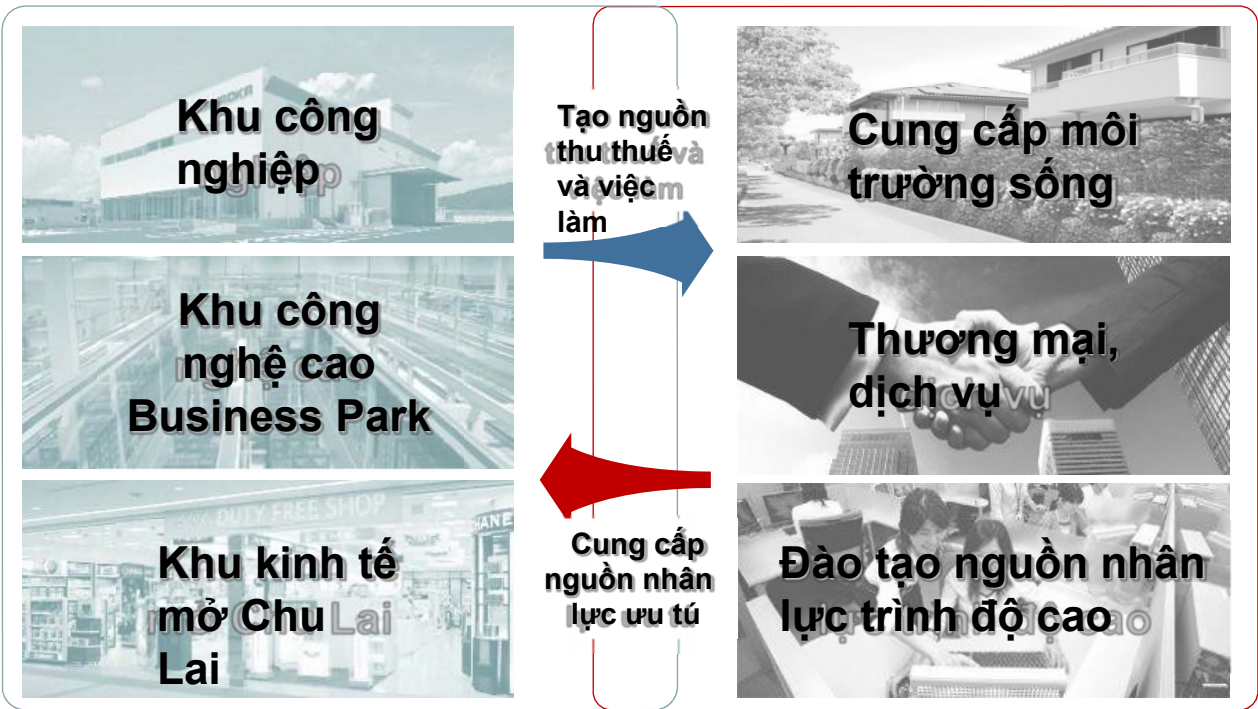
Khu công nghiệp

Tạo nguồn thu thuế và việc làm

Cung cấp môi trường sống

Khu công nghệ cao Business Park

Thương mại, dịch vụ

Khu kinh tế mở Chu Lai

Cung cấp nguồn nhân lực ưu tú

Đào tạo nguồn nhân lực trình độ cao